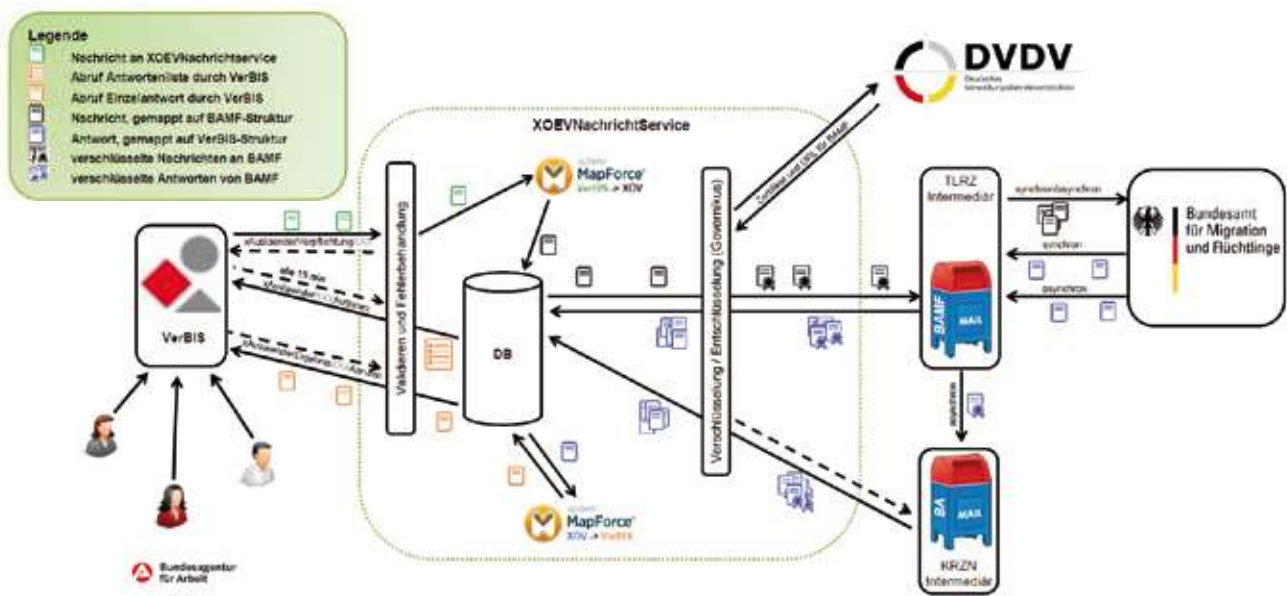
Legende
Nachricht an XOEVNachrichtservice
Abruf Antwortenliste durch VerBIS
Abruf Einzelantwort durch VerBIS
Nachricht, gemappt auf BAMF-Struktur
Antwort, gemappt auf VerBIS-Struktur
verschlüsselte Nachrichten an BAMF
verschlüsselte Antworten von BAMF

DVDV
Deutsches Verwaltungsdiensteverzeichnis

XOEVNachrichtService

MapForce
VerBIS → XOV

MapForce
XOV → VerBIS

VerBIS

Validieren und Fehlerbehandlung

DB

Verschlüsselung / Entschlüsselung (Governikus)

Zertifikat und URL für BAMF

TLRZ Intermediär

KRZN Intermediär

BAMF MAIL

BA MAIL

Bundesamt für Migration und Flüchtlinge

synchron/asynchron
synchron
asynchron
asynchron

alle 15 min

Bundesagentur für Arbeit